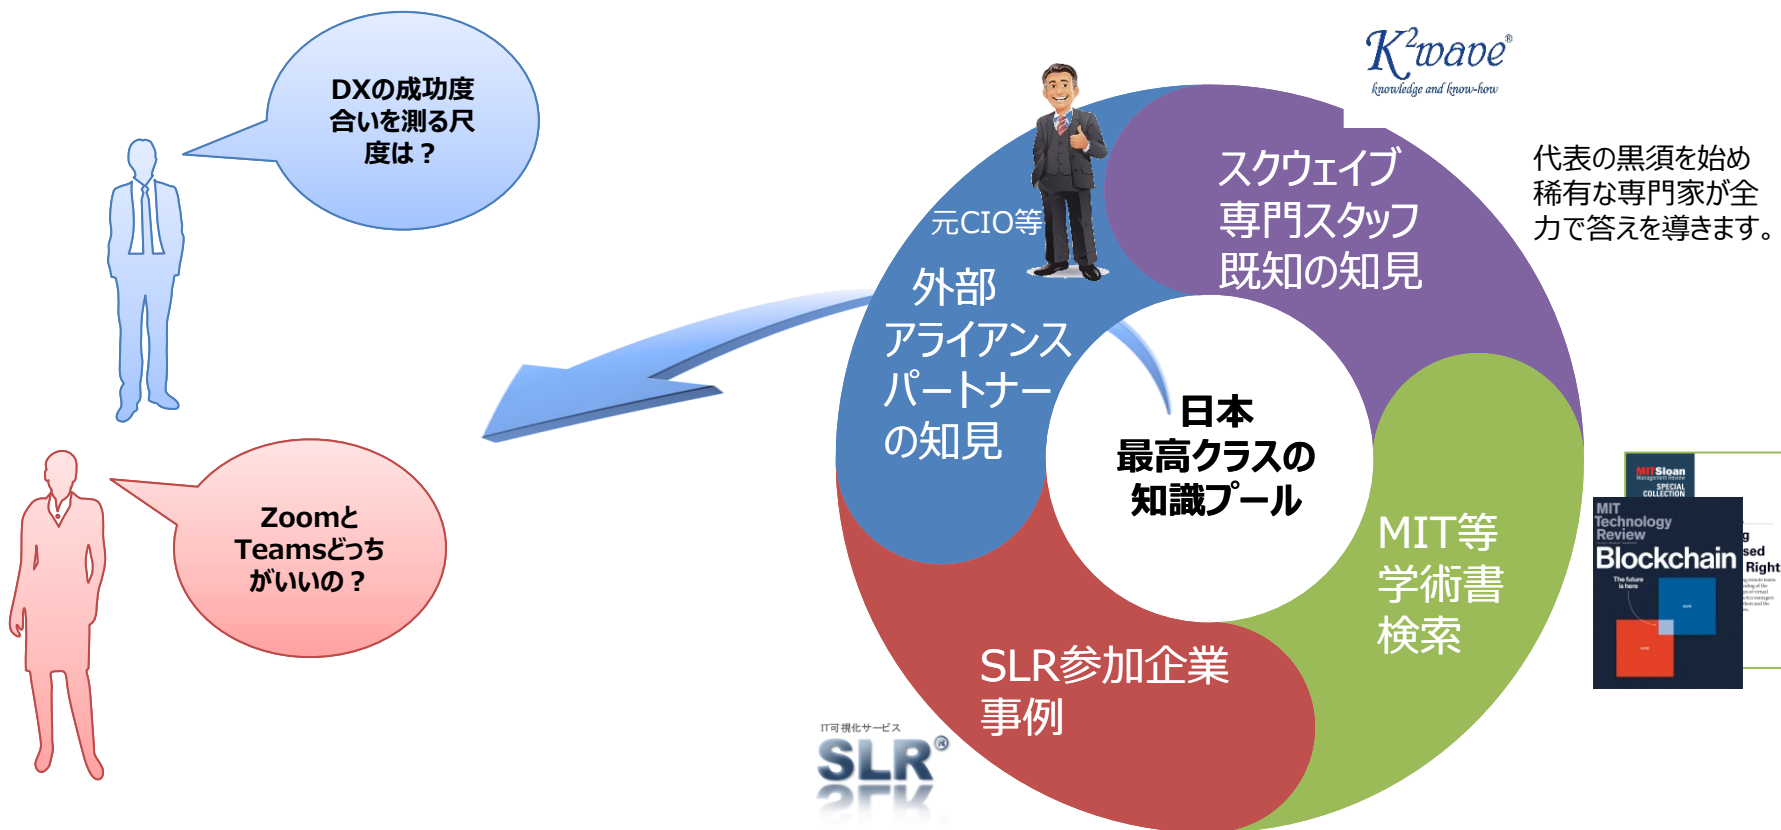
DXの成功度合いを測る尺度は？

Zoomと Teamsどっちがいいの？

$K^2wave^®$
knowledge and know-how

代表の黒須を始め稀有な専門家が全力で答えを導きます。

スクウェイブ専門スタッフ既知の知見

元CIO等

外部アライアンスパートナーの知見

日本最高クラスの知識プール

MIT等学術書検索

SLR参加企業事例

IT可視化サービス
SLR®

MIT Sloan Management Review
SPECIAL COLLECTION

MIT Technology Review
Blockchain
The future is here

g
sed
Right